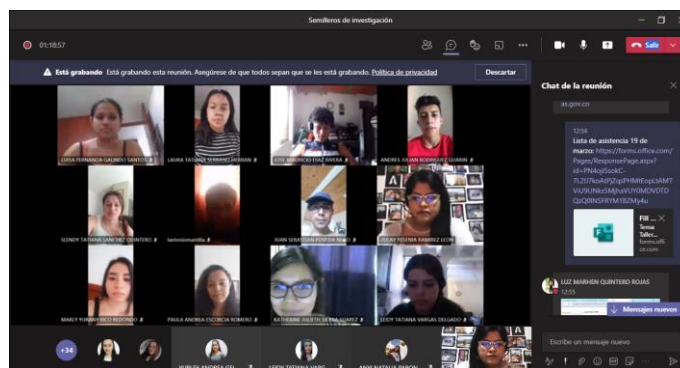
Semilleros de investigación

01:18:57

Salir

Está grabando Está grabando esta reunión. Asegúrese de que todos sepan que se les está grabando. Política de privacidad

Descartar

Chat de la reunión

as.gov.co

12:54
Lista de asistencia 19 de marzo: https://forms.office.com/Pages/ResponsePage.aspx?id=PN4ojlSookC-7LZU7KoAtPjZqoPHMtEopUAMTViU9UNkz5MjhaVUY0MDVDTDQzQ0NSFRYM1BZMy4u

Fill ...
Tema Taller...
forms.office.com

LUZ MARHEN QUINTERO ROJAS
12:55

Mensajes nuevos

Escribe un mensaje nuevo

LUISA FERNANDA GALINDO SANTOS

LAURA TATIANA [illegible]

JOSE MAURICIO DIAZ RIVERA

ANDRES JULIAN RODRIGUEZ GUARIN

SLENDY TATIANA SANCHEZ QUINTERO

betsolomantilla

JUAN SEBASTIAN PORTOS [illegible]

ZULAY YESENIA RAMIREZ LEON

MARLY YURANI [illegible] REDONDO

PAULA ANDREA ESCOBEDA ROMERO

KATHERINE JULIETH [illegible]

LEIDY TATIANA VARGAS DELGADO

+34

YURLEY ANDREA CEL...

LEIDY TATIANA VARG...

ANGY NATALIA PABON...